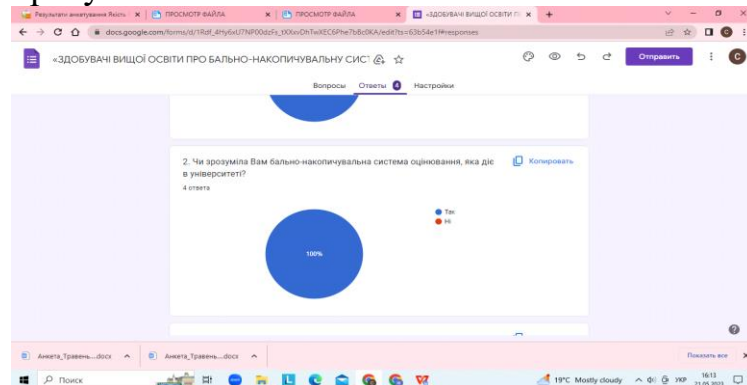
Результати анкетування Якість | ПРОСМОТР ФАЙЛА | ПРОСМОТР ФАЙЛА | «ЗДОБУВАЧІ ВИЩОЇ ОСВІТИ П

docs.google.com/forms/d/1Rdf_4Hy6xU7NP00dzFs_tXXxvOhTwXEC6Phe7bBc0KA/edit?ts=63b54e1f#responses

«ЗДОБУВАЧІ ВИЩОЇ ОСВІТИ ПРО БАЛЬНО-НАКОПИЧУВАЛЬНУ СИС'

Отправить

Вопросы Ответы 4 Настройки

2. Чи зрозуміла Вам бально-накопичувальна система оцінювання, яка діє в університеті?

Копировать

4 ответа

Так
Ні

100%

Анкета_Травень....docx

Анкета_Травень....docx

Показать все

Поиск

19°C Mostly cloudy

УКР

16:13
21.05.2023